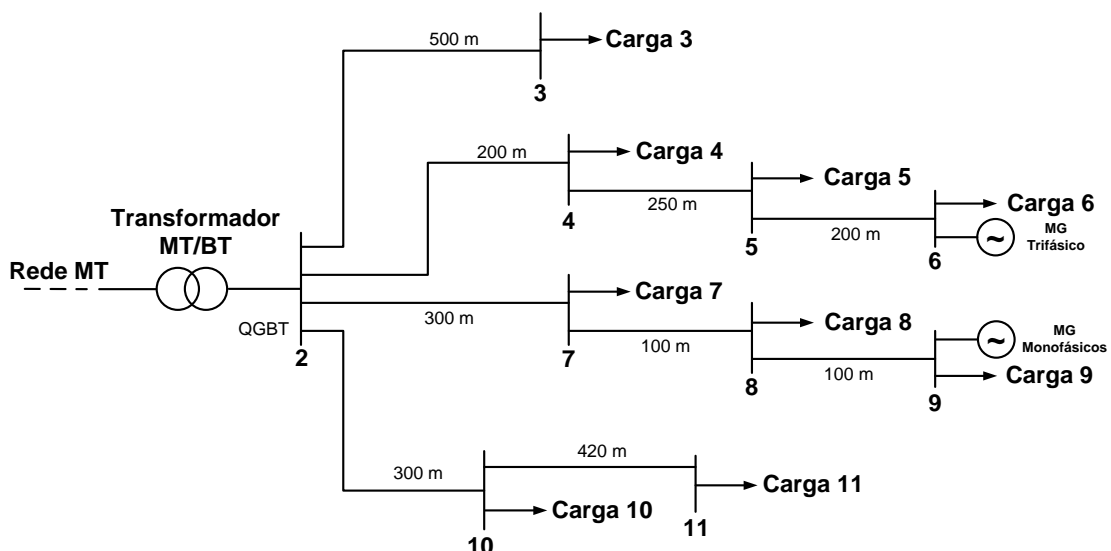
500 m
Carga 3
3
200 m
Carga 4
Carga 5
4
250 m
Carga 6
Transformador MT/BT
5
200 m
MG Trifásico
6
Rede MT
Carga 7
300 m
Carga 8
QGBT
MG Monofásicos
2
7
100 m
100 m
Carga 9
8
9
420 m
300 m
Carga 11
Carga 10
11
10